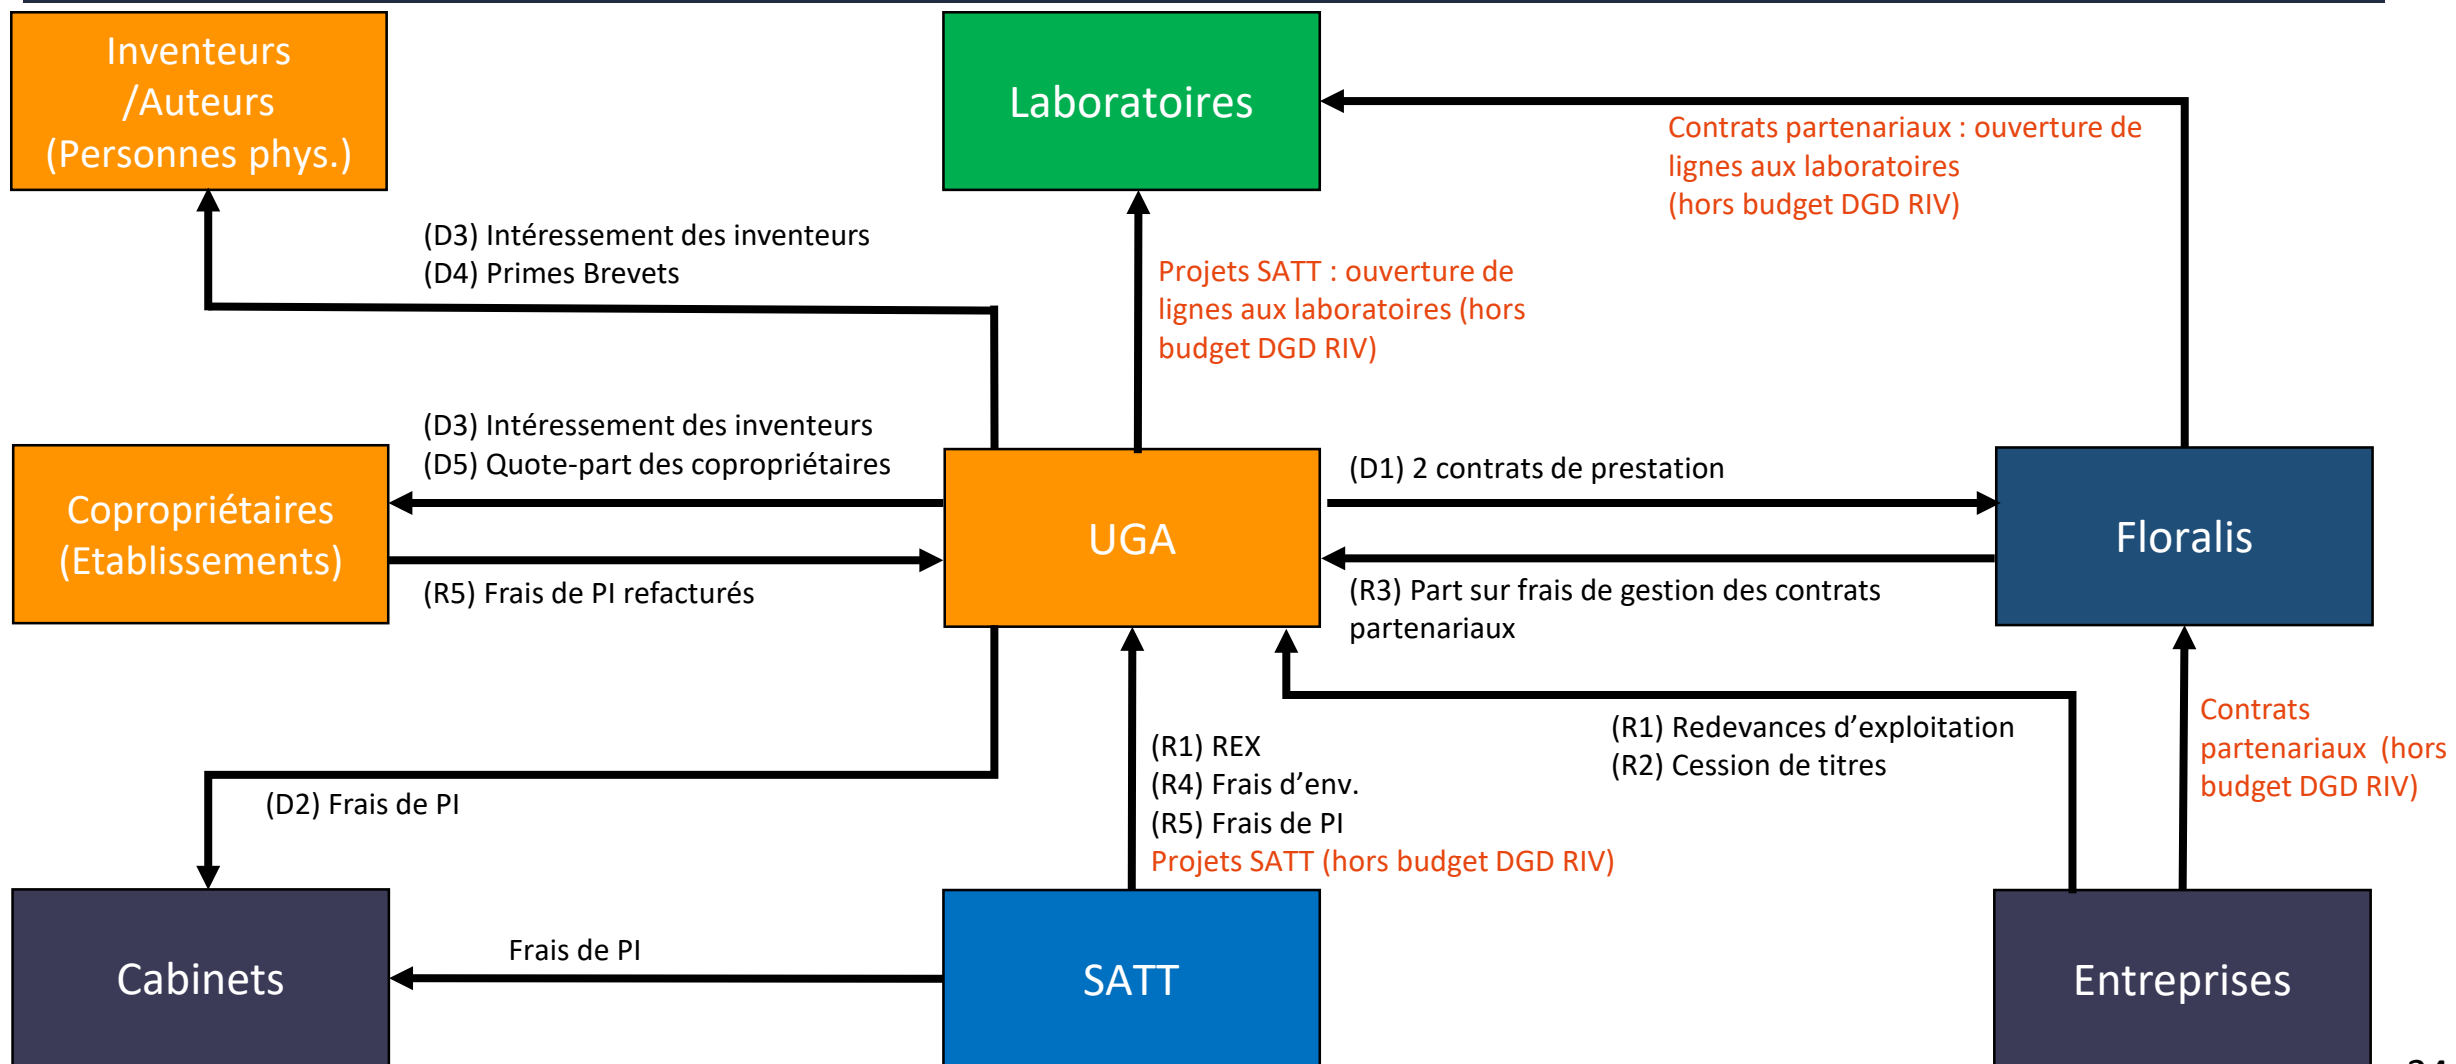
Inventeurs /Auteurs (Personnes phys.)

Laboratoires

Contrats partenariaux : ouverture de lignes aux laboratoires (hors budget DGD RIV)

(D3) Intéressement des inventeurs
(D4) Primes Brevets

Projets SATT : ouverture de lignes aux laboratoires (hors budget DGD RIV)

(D3) Intéressement des inventeurs
(D5) Quote-part des copropriétaires

Copropriétaires (Etablissements)

UGA

(D1) 2 contrats de prestation

Floralis

(R5) Frais de PI refacturés

(R3) Part sur frais de gestion des contrats partenariaux

(R1) Redevances d'exploitation
(R2) Cession de titres

Contrats partenariaux (hors budget DGD RIV)

(R1) REX
(R4) Frais d'env.
(R5) Frais de PI
Projets SATT (hors budget DGD RIV)

(D2) Frais de PI

Frais de PI

Cabinets

SATT

Entreprises